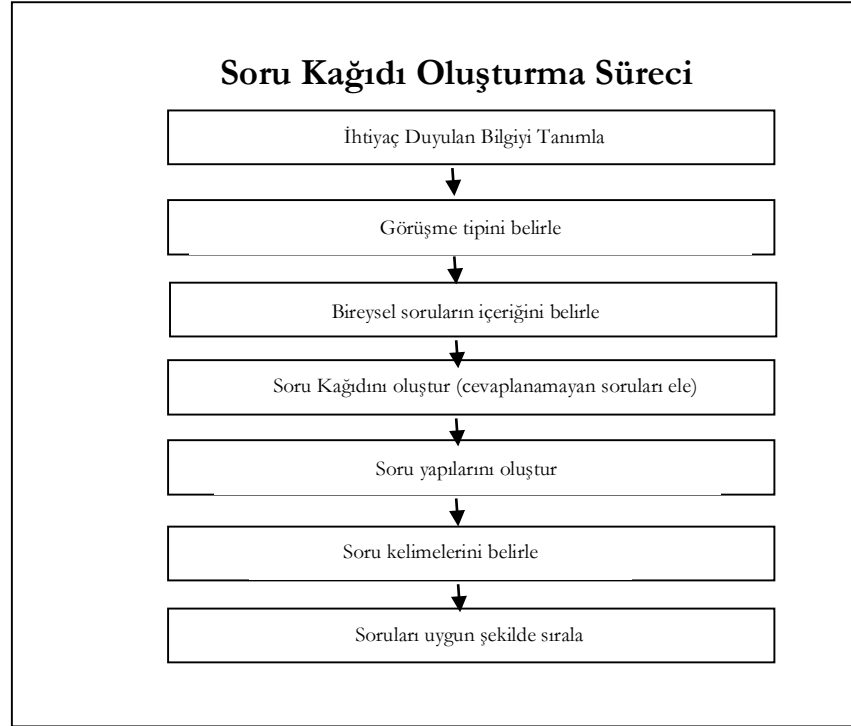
Soru Kağıdı Oluşturma Süreci

İhtiyaç Duyulan Bilgiyi Tanımla

Görüşme tipini belirle

Bireysel soruların içeriğini belirle

Soru Kağıdını oluştur (cevaplanamayan soruları ele)

Soru yapılarını oluştur

Soru kelimelerini belirle

Soruları uygun şekilde sırala